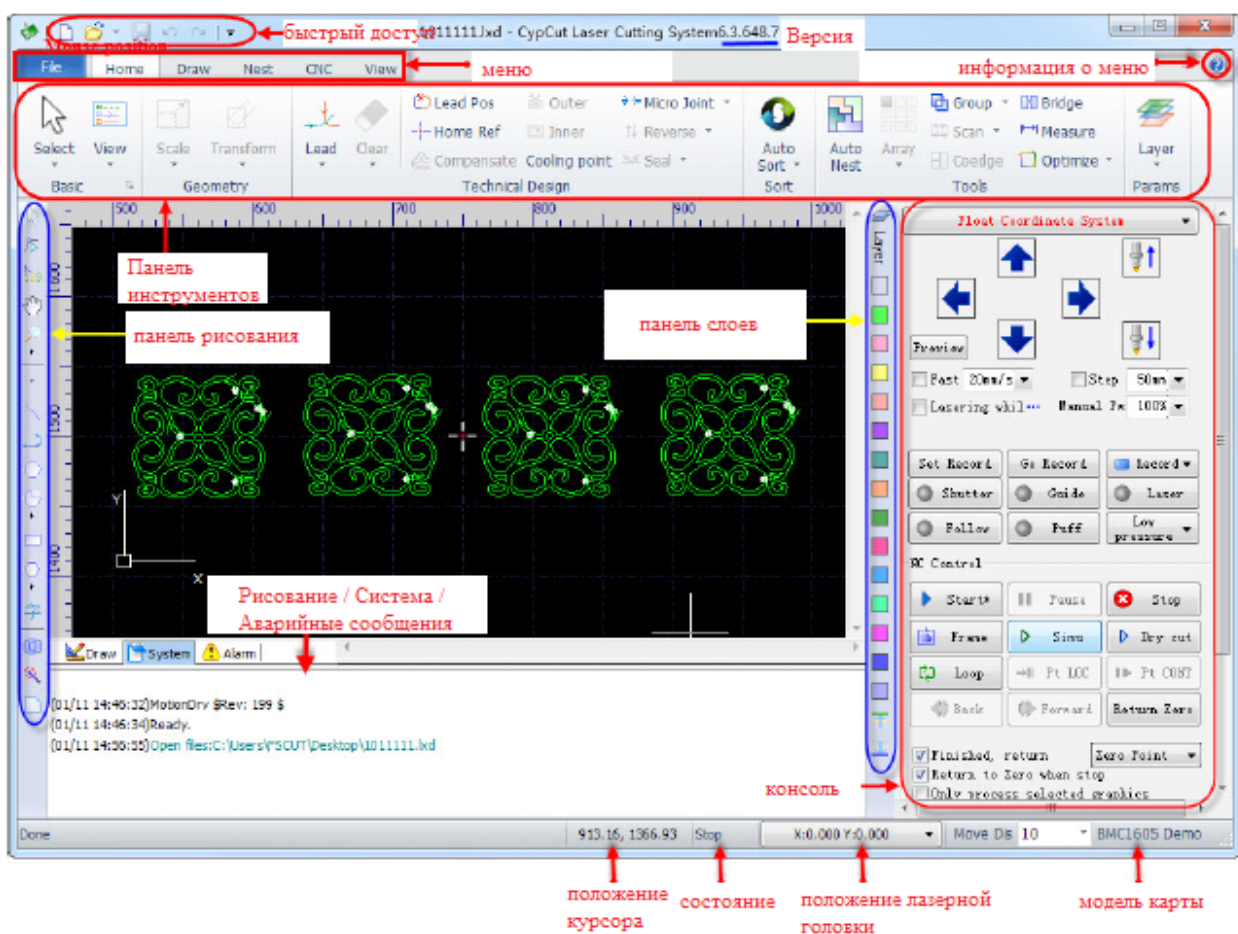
быстрый доступ
1011111.lxd - CypCut Laser Cutting System6.3.648.7 Версия

File Home Draw Nest CNC View
меню
информация о меню

Select View Basic
Scale Transform Geometry
Lead Clear
Lead Pos Outer Micro Joint
Home Ref Inner Reverse
Compensate Cooling point Seal
Technical Design
Auto Sort Sort
Auto Nest Array
Group Bridge
Scan Measure
Coedge Optimize
Tools
Layer Params

500 600 700 800 900 1000

Панель инструментов
панель рисования
панель слоев

Layer

Float Coordinate System
Preview
Fast 20mm/s Step 50mm
Lasering whil··· Manual Pw 100%
Set Record Go Record Record
Shutter Guide Laser
Follow Puff Low pressure
BC Control
Start Pause Stop
Frame Simu Dry cut
Loop Pt LOC Pt CONT
Back Forward Return Zero
Finished, return Zero Point
Return to Zero when stop
Only process selected graphics

Рисование / Система / Аварийные сообщения

Draw System Alarm

(01/11 14:46:32)MotionDrv $Rev: 199 $
(01/11 14:46:34)Ready.
(01/11 14:56:55)Open files:C:\Users\*SCUT\Desktop\1011111.lxd

консоль

Done 913.16, 1366.93 Stop X:0.000 Y:0.000 Move Dis 10 BMC1605 Demo

положение курсора
состояние
положение лазерной головки
модель карты